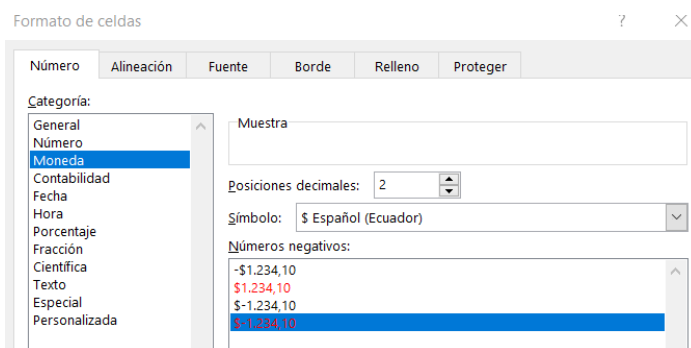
Formato de celdas

?

Número
Alineación
Fuente
Borde
Relleno
Proteger

Categoría:

General
Número
Moneda
Contabilidad
Fecha
Hora
Porcentaje
Fracción
Científica
Texto
Especial
Personalizada

Muestra

Posiciones decimales: 2

Símbolo: $ Español (Ecuador)

Números negativos:

-$1.234,10
$1.234,10
$-1.234,10
$-1.234,10